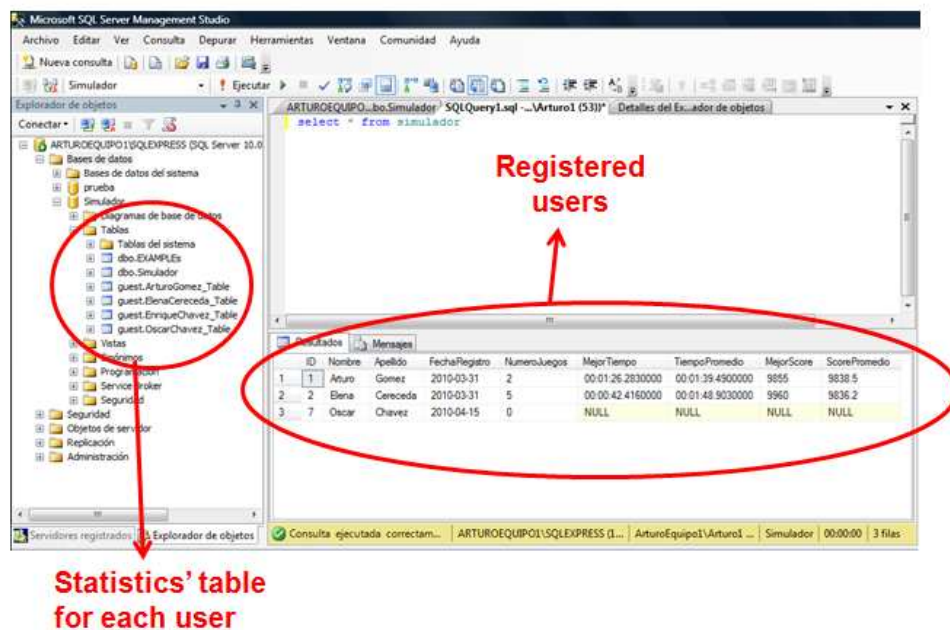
Microsoft SQL Server Management Studio

Archivo Editar Ver Consulta Depurar Herramientas Ventana Comunidad Ayuda

Nueva consulta

Simulador

Ejecutar

Explorador de objetos

Conectar

ARTUROEQUIPO1\SQLEXPRESS (SQL Server 10.0

Bases de datos

Bases de datos del sistema

prueba

Simulador

Diagramas de base de datos

Tablas

Tablas del sistema

dbo.EXAMPLEs

dbo.Simulador

guest.ArturoGomez_Table

guest.ElenaCereceda_Table

guest.EnriqueChavez_Table

guest.OscarChavez_Table

Vistas

Sinónimos

Programación

Service Broker

Seguridad

Seguridad

Objetos de servidor

Replicación

Administración

Servidores registrados

Explorador de objetos

ARTUROEQUIPO...bo.Simulador SQLQuery1.sql -...\Arturo1 (53))* Detalles del Ex...ador de objetos

select * from simulador

Registered users

Resultados Mensajes

| | ID | Nombre | Apellido | FechaRegistro | NumeroJuegos | MejorTiempo | TiempoPromedio | MejorScore | ScorePromedio |
|---|---|---|---|---|---|---|---|---|---|
| 1 | 1 | Arturo | Gomez | 2010-03-31 | 2 | 00:01:26.2830000 | 00:01:39.4900000 | 9855 | 9838.5 |
| 2 | 2 | Elena | Cereceda | 2010-03-31 | 5 | 00:00:42.4160000 | 00:01:48.9030000 | 9960 | 9836.2 |
| 3 | 7 | Oscar | Chavez | 2010-04-15 | 0 | NULL | NULL | NULL | NULL |

Consulta ejecutada correctam... ARTUROEQUIPO1\SQLEXPRESS (1... ArturoEquipo1\Arturo1 ... Simulador 00:00:00 3 filas

Statistics' table for each user